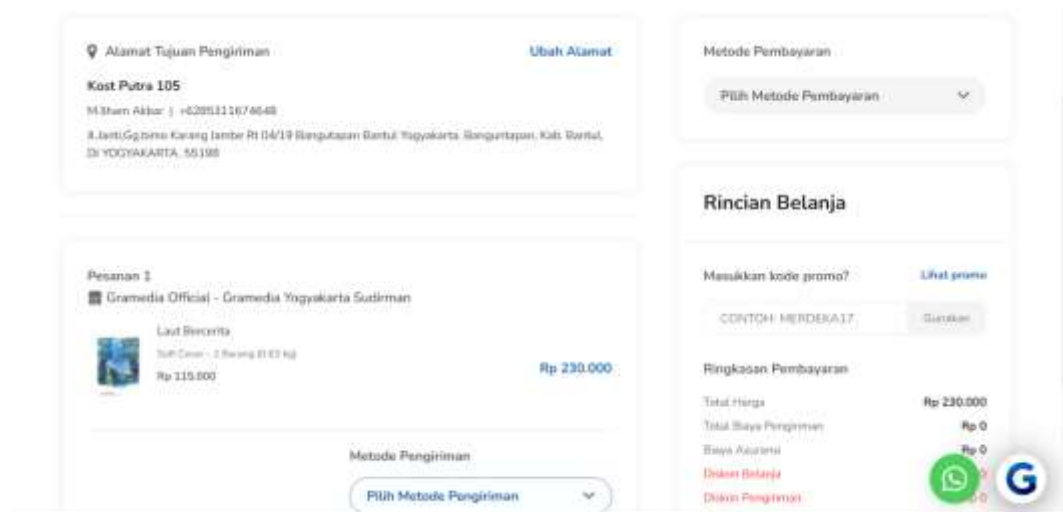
Alamat Tujuan Pengiriman

Ubah Alamat

Kost Putra 105

M.Ilham Akbar | +6285311674648

Jl.Jenti,Gg.bimo Karang Jambe Rt 04/19 Banguntapan Bantul Yogyakarta. Banguntapan, Kab. Bantul, DI YOGYAKARTA. 55198

Pesanan 1

Gramedia Official - Gramedia Yogyakarta Sudirman

Laut Bercerita

Soft Cover - 2 Barang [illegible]

Rp 115.000

Rp 230.000

Metode Pengiriman

Pilih Metode Pengiriman

Metode Pembayaran

Pilih Metode Pembayaran

Rincian Belanja

Masukkan kode promo?

Lihat promo

CONTOH: MERDEKA17

Gunakan

Ringkasan Pembayaran

Total Harga

Rp 230.000

Total Biaya Pengiriman

Rp 0

Biaya Asuransi

Rp 0

Diskon Belanja

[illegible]

Diskon Pengiriman

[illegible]